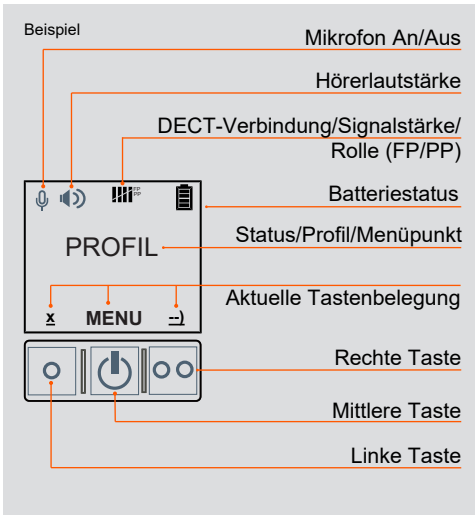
Beispiel

Mikrofon An/Aus

Hörerlautstärke

DECT-Verbindung/Signalstärke/ Rolle (FP/PP)

FP
PP

Batteriestatus

PROFIL

Status/Profil/Menüpunkt

Aktuelle Tastenbelegung

x MENU --)

Rechte Taste

Mittlere Taste

Linke Taste